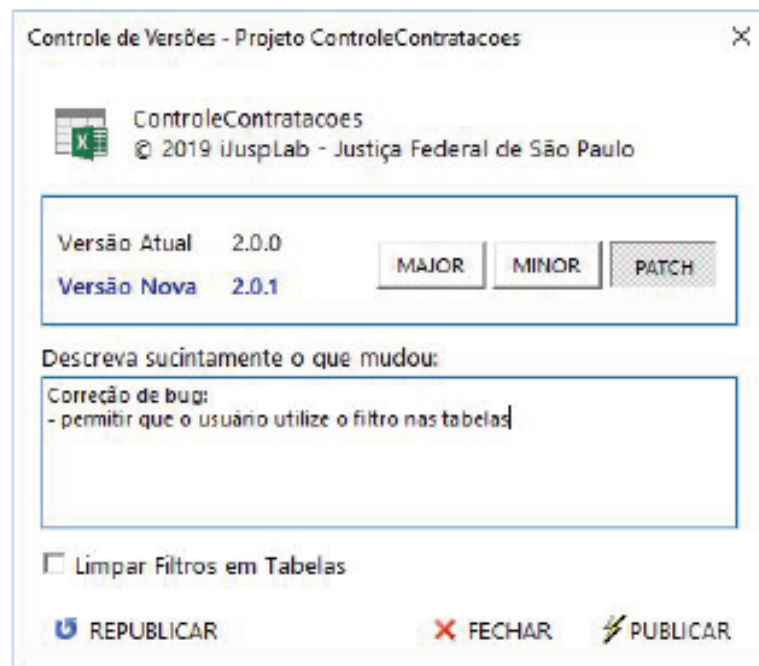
Controle de Versões - Projeto ControleContratacoes

×

ControleContratacoes
© 2019 iJuspLab - Justiça Federal de São Paulo

Versão Atual 2.0.0
Versão Nova 2.0.1

MAJOR MINOR PATCH

Descreva sucintamente o que mudou:

Correção de bug:
- permitir que o usuário utilize o filtro nas tabelas

Limpar Filtros em Tabelas

REPUBLICAR

FECHAR

PUBLICAR